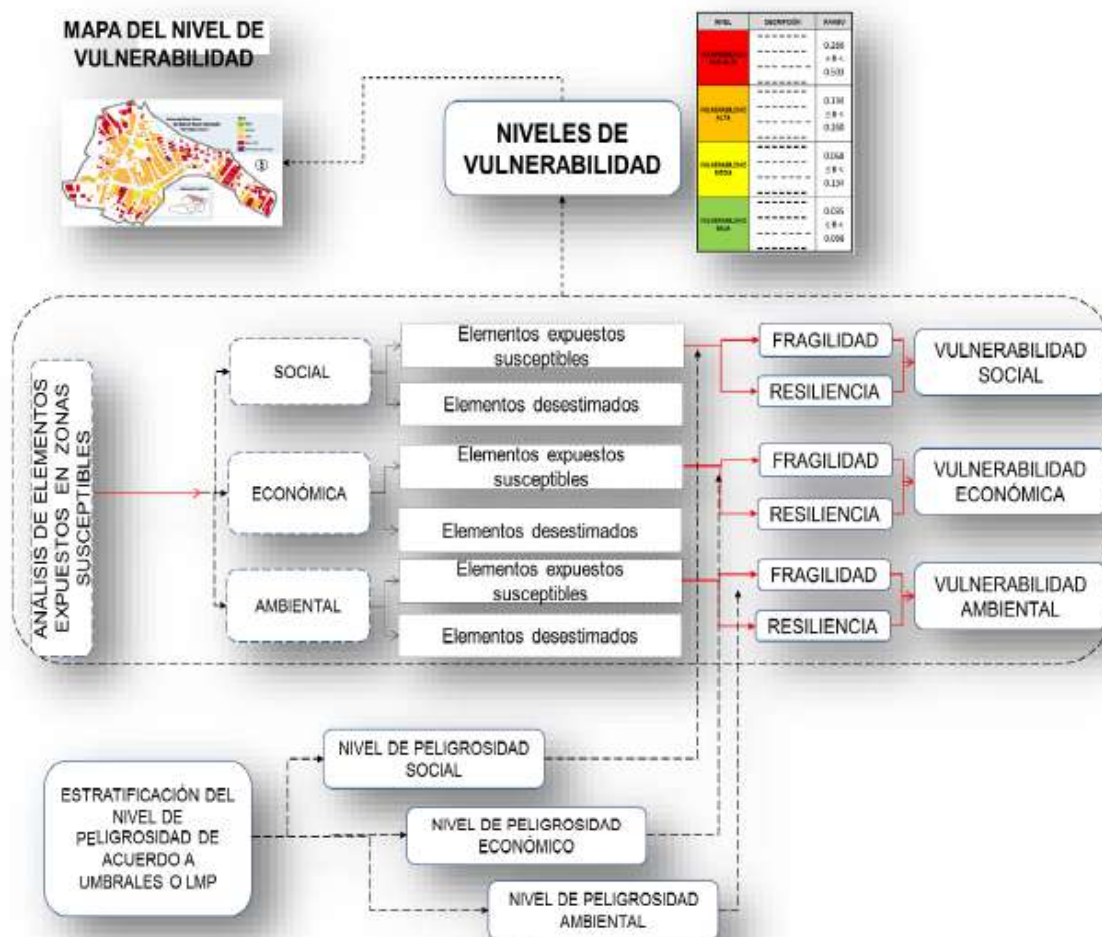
MAPA DEL NIVEL DE VULNERABILIDAD

NIVELES DE VULNERABILIDAD

| NIVEL | DESCRIPCIÓN | RANGO |
|---|---|---|
| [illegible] | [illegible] | 0.260 ≤ R < 0.503 |
| VULNERABILIDAD ALTA | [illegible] | 0.134 ≤ R < 0.260 |
| VULNERABILIDAD MEDIA | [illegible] | 0.068 ≤ R < 0.134 |
| VULNERABILIDAD BAJA | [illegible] | 0.035 ≤ R < 0.068 |

ANALISIS DE ELEMENTOS EXPUESTOS EN ZONAS SUSCEPTIBLES

SOCIAL

Elementos expuestos susceptibles

Elementos desestimados

FRAGILIDAD

RESILIENCIA

VULNERABILIDAD SOCIAL

ECONÓMICA

Elementos expuestos susceptibles

Elementos desestimados

FRAGILIDAD

RESILIENCIA

VULNERABILIDAD ECONÓMICA

AMBIENTAL

Elementos expuestos susceptibles

Elementos desestimados

FRAGILIDAD

RESILIENCIA

VULNERABILIDAD AMBIENTAL

ESTRATIFICACIÓN DEL NIVEL DE PELIGROSIDAD DE ACUERDO A UMBRALES O LMP

NIVEL DE PELIGROSIDAD SOCIAL

NIVEL DE PELIGROSIDAD ECONÓMICO

NIVEL DE PELIGROSIDAD AMBIENTAL